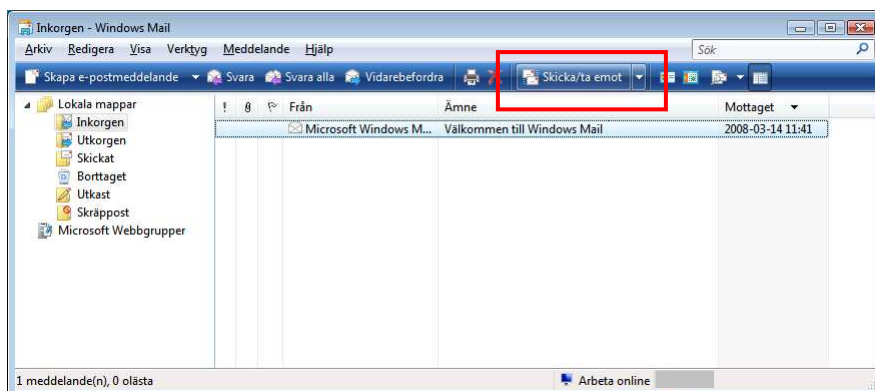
Inkorgen - Windows Mail

Arkiv Redigera Visa Verktyg Meddelande Hjälp

Sök

Skapa e-postmeddelande Svara Svara alla Vidarebefordra Skicka/ta emot

Lokala mappar
Inkorgen
Utkorgen
Skickat
Borttaget
Utkast
Skräppost
Microsoft Webbgrupper

| ! | | | Från | Ämne | Mottaget |
|---|---|---|---|---|---|
| | | | Microsoft Windows M... | Välkommen till Windows Mail | 2008-03-14 11:41 |

1 meddelande(n), 0 olästa

Arbeta online